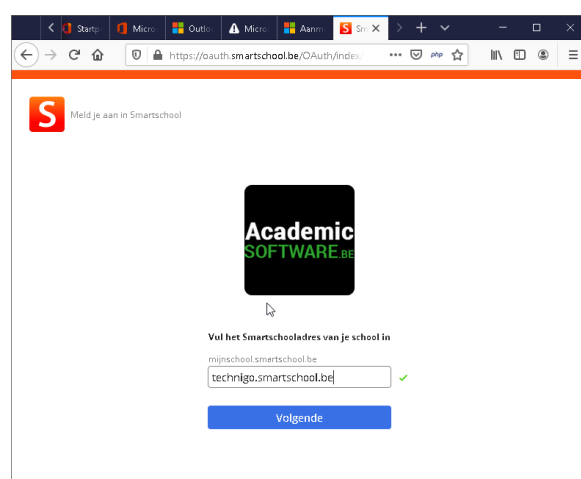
Startp Micro Outlo Micro Aanm Sm

https://oauth.smartschool.be/OAuth/index...

php

Meld je aan in Smartschool

Academic
SOFTWARE.BE

Vul het Smartschooladres van je school in

mijnschool.smartschool.be

technigo.smartschool.be

Volgende